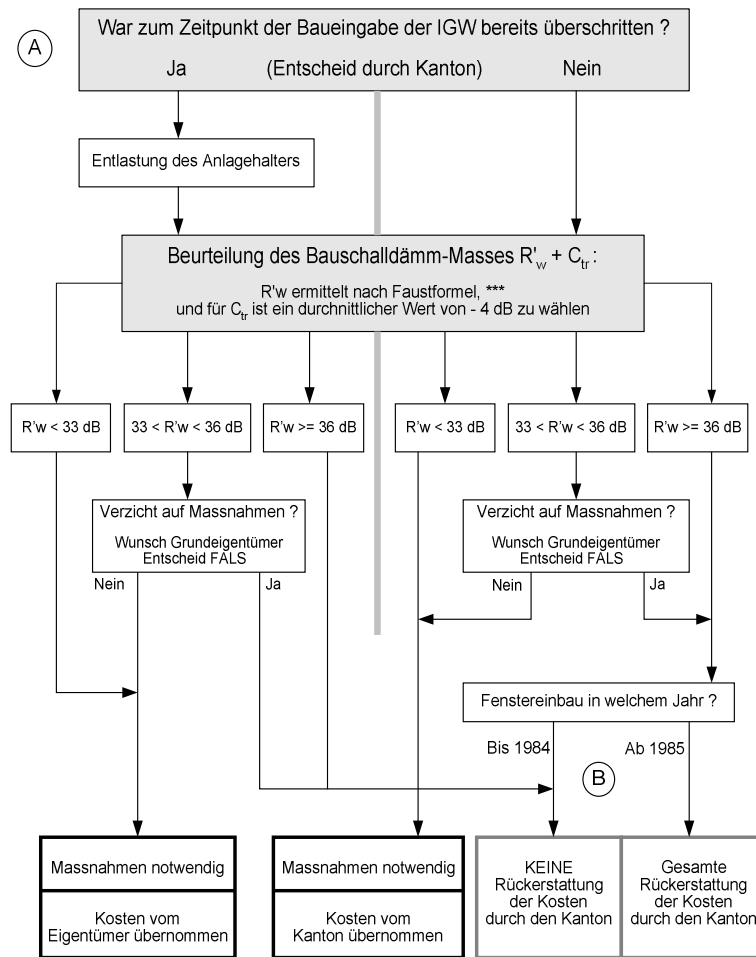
A

War zum Zeitpunkt der Baueingabe der IGW bereits überschritten ?

Ja (Entscheid durch Kanton) Nein

Entlastung des Anlagehalters

Beurteilung des Bauschalldämm-Masses $R'_w + C_{tr}$:

R'w ermittelt nach Faustformel, ***
und für $C_{tr}$ ist ein durchnittlicher Wert von - 4 dB zu wählen

R'w < 33 dB

33 < R'w < 36 dB

R'w >= 36 dB

R'w < 33 dB

33 < R'w < 36 dB

R'w >= 36 dB

Verzicht auf Massnahmen ?

Wunsch Grundeigentümer
Entscheid FALS

Nein

Ja

Verzicht auf Massnahmen ?

Wunsch Grundeigentümer
Entscheid FALS

Nein

Ja

Fenstereinbau in welchem Jahr ?

Bis 1984

Ab 1985

B

Massnahmen notwendig

Kosten vom Eigentümer übernommen

Massnahmen notwendig

Kosten vom Kanton übernommen

KEINE Rückerstattung der Kosten durch den Kanton

Gesamte Rückerstattung der Kosten durch den Kanton